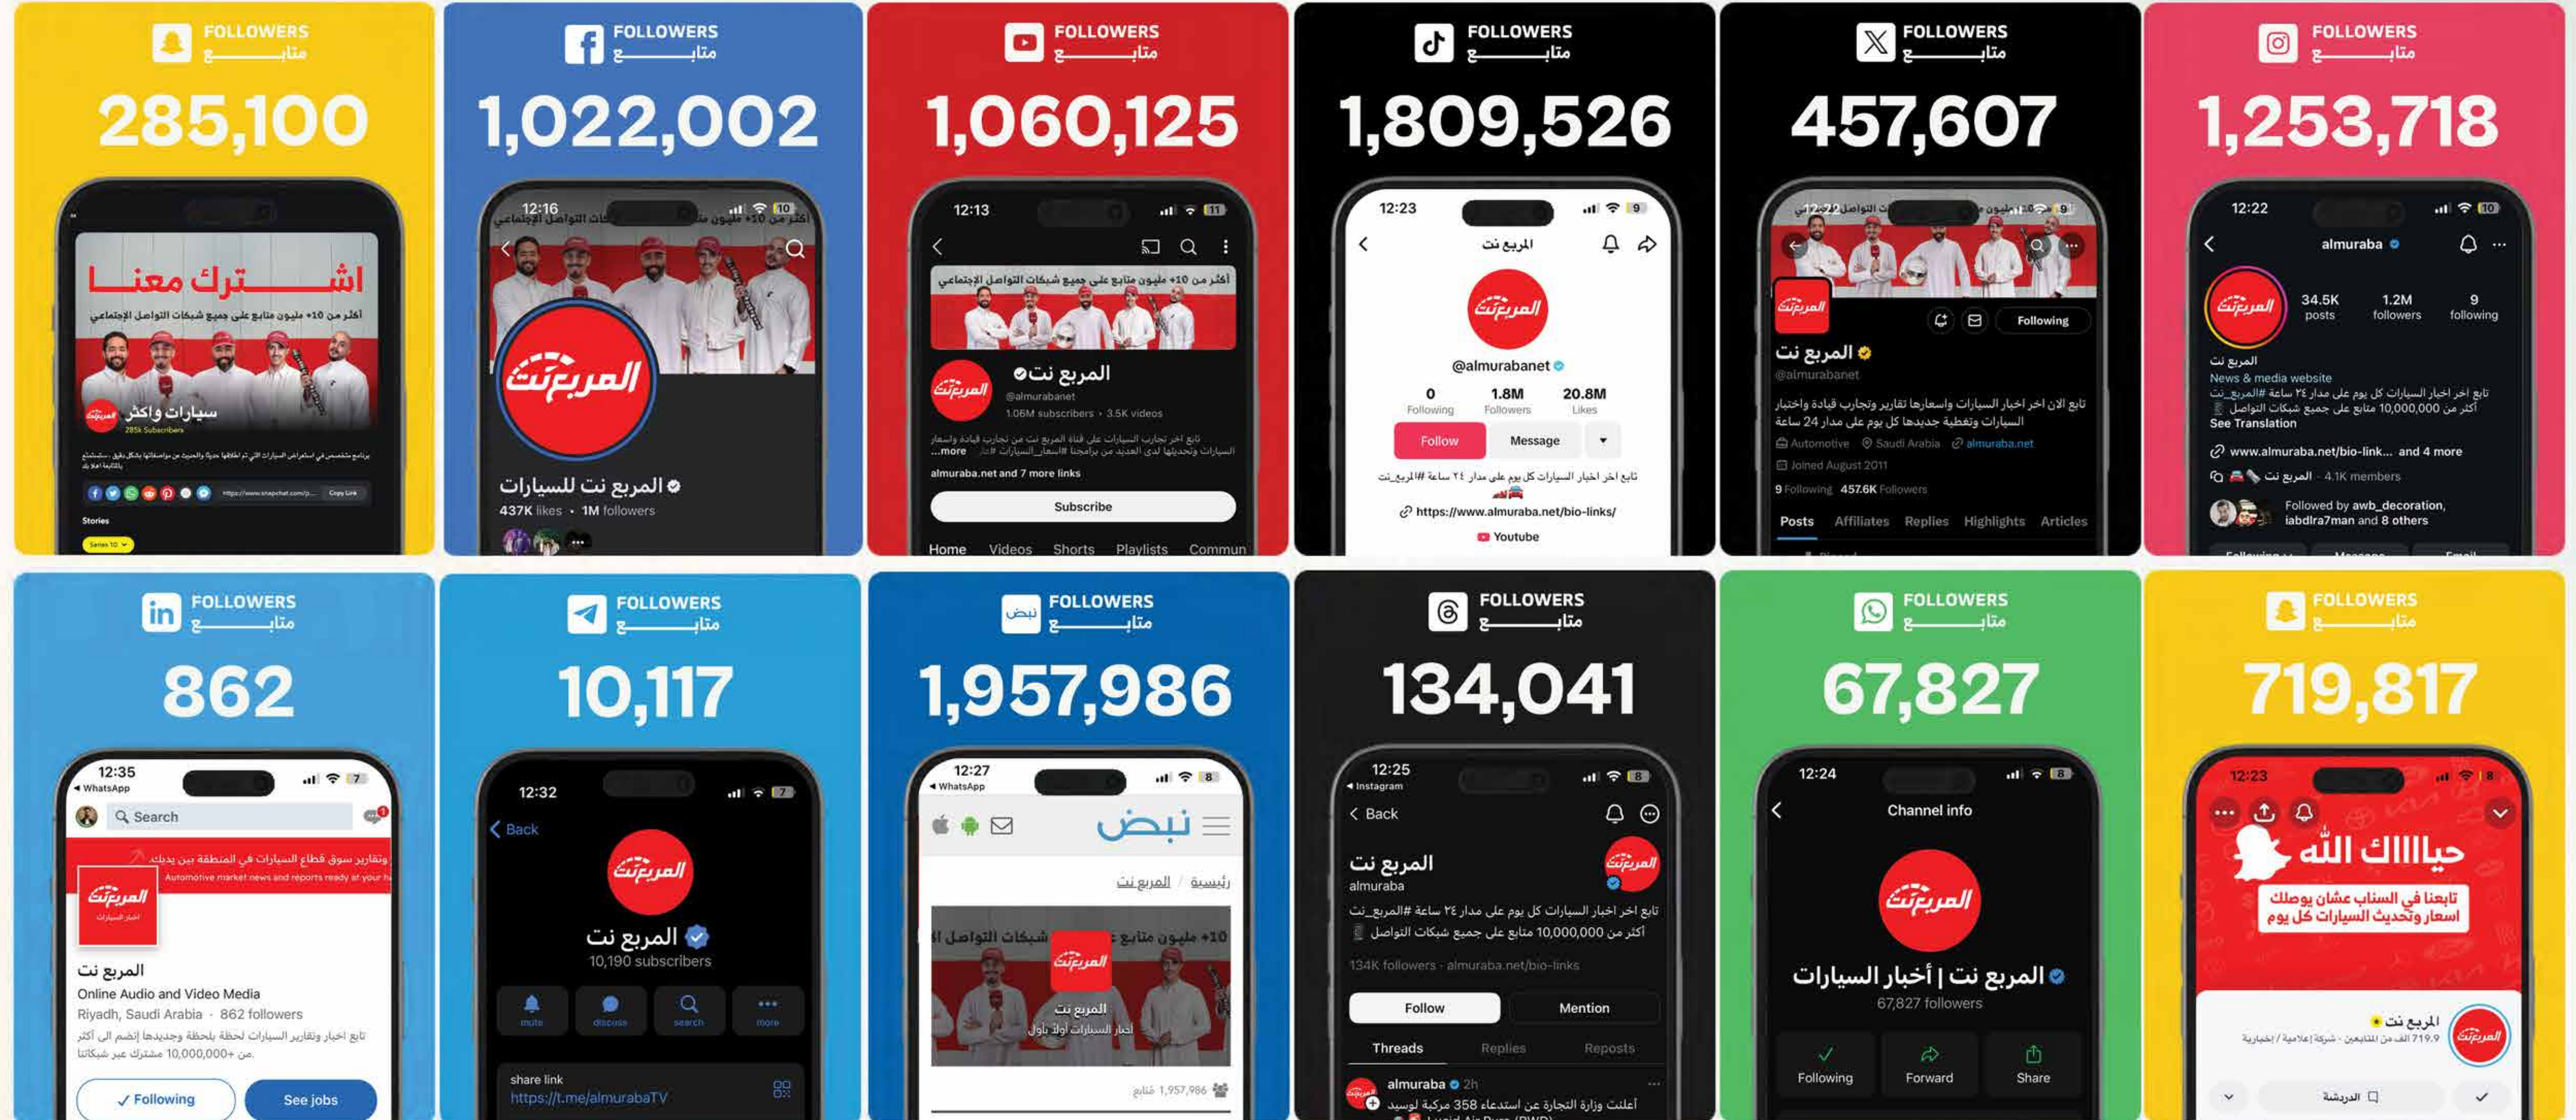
FOLLOWERS
متابع
285,100

اشترك معنا
أكثر من 10+ مليون متابع على جميع شبكات التواصل الإجتماعي
سيارات واكثر
285k Subscribers
Stories

FOLLOWERS
متابع
1,022,002

12:16
المربع نت للسيارات
437K likes • 1M followers

FOLLOWERS
متابع
1,060,125

12:13
المربع نت
@almurabanet
1.06M subscribers • 3.5K videos
...more
almuraba.net and 7 more links
Subscribe
Home Videos Shorts Playlists Commun

FOLLOWERS
متابع
1,809,526

12:23
المربع نت
@almurabanet
0 Following
1.8M Followers
20.8M Likes
Follow
Message
تابع اخر اخبار السيارات كل يوم على مدار ٢٤ ساعة #المربع_نت
https://www.almuraba.net/bio-links/
Youtube

FOLLOWERS
متابع
457,607

Following
المربع نت
@almurabanet
تابع الان اخر اخبار السيارات واسعارها تقارير وتجارب قيادة واختبار السيارات وتغطية جديدها كل يوم على مدار 24 ساعة
Automotive Saudi Arabia almuraba.net
Joined August 2011
9 Following 457.6K Followers
Posts Affiliates Replies Highlights Articles

FOLLOWERS
متابع
1,253,718

12:22
almuraba
34.5K posts
1.2M followers
9 following
المربع نت
News & media website
تابع اخر اخبار السيارات كل يوم على مدار ٢٤ ساعة #المربع_نت
أكثر من 10,000,000 متابع على جميع شبكات التواصل
See Translation
www.almuraba.net/bio-link... and 4 more
المربع نت · 4.1K members
Followed by awb_decoration, iabdlra7man and 8 others

FOLLOWERS
متابع
862

12:35
◂ WhatsApp
Search
وتقارير سوق قطاع السيارات في المنطقة بين يديك
Automotive market news and reports ready at your fi
المربع نت
Online Audio and Video Media
Riyadh, Saudi Arabia · 862 followers
تابع اخبار وتقارير السيارات لحظة بلحظة وجديدها! انضم الى أكثر من 10,000,000+ مشترك عبر شبكاتنا.
✓ Following
See jobs

FOLLOWERS
متابع
10,117

12:32
Back
المربع نت
10,190 subscribers
mute discuss search more
share link
https://t.me/almurabaTV

FOLLOWERS
متابع
1,957,986

12:27
◂ WhatsApp
نبض
رئيسية / المربع نت
المربع نت
1,957,986 متابع

FOLLOWERS
متابع
134,041

12:25
◂ Instagram
Back
المربع نت
almuraba
تابع اخر اخبار السيارات كل يوم على مدار ٢٤ ساعة #المربع_نت
أكثر من 10,000,000 متابع على جميع شبكات التواصل
134K followers · almuraba.net/bio-links
Follow
Mention
Threads Replies Reposts
almuraba 2h
أعلنت وزارة التجارة عن استدعاء 358 مركبة لوسيد

FOLLOWERS
متابع
67,827

12:24
Channel info
المربع نت | أخبار السيارات
67,827 followers
Following Forward Share

FOLLOWERS
متابع
719,817

12:23
حيااالله
تابعنا في السناب عشان يوصلك أسعار وتحديث السيارات كل يوم
المربع نت
719.9 ألف من المتابعين
الدردشة